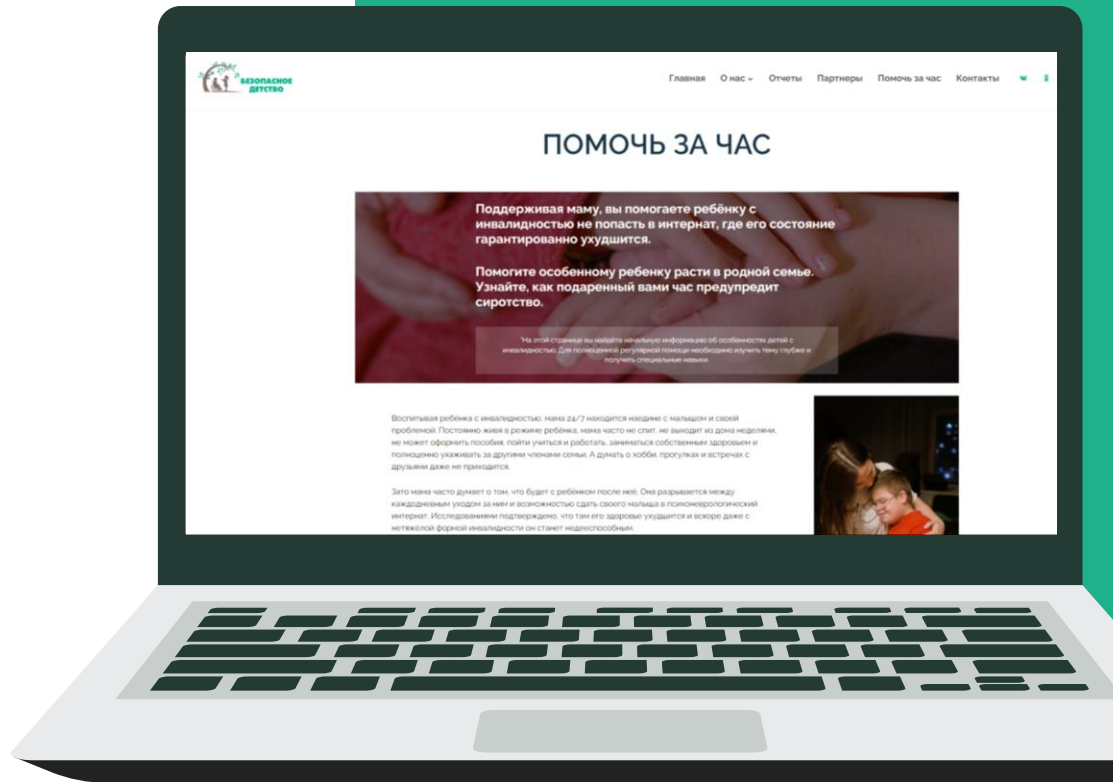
БЕЗОПАСНОЕ ДЕТСТВО

Главная О нас Отчеты Партнеры Помочь за час Контакты

ПОМОЧЬ ЗА ЧАС

Поддерживая маму, вы помогаете ребёнку с инвалидностью не попасть в интернат, где его состояние гарантированно ухудшится.

Помогите особенному ребенку расти в родной семье. Узнайте, как подаренный вами час предупредит сиротство.

*На этой странице вы найдёте начальную информацию об особенностях детей с инвалидностью. Для полноценной регулярной помощи необходимо изучить тему глубже и получить специальные навыки

Воспитывая ребёнка с инвалидностью, мама 24/7 находится наедине с малышом и своей проблемой. Постоянно живя в режиме ребёнка, мама часто не спит, не выходит из дома неделями, не может оформить пособия, пойти учиться и работать, заниматься собственным здоровьем и полноценно ухаживать за другими членами семьи. А думать о хобби, прогулках и встречах с друзьями даже не приходится.

Зато мама часто думает о том, что будет с ребёнком после неё. Она разрывается между каждодневным уходом за ним и возможностью сдать своего малыша в психоневрологический интернат. Исследованиями подтверждено, что там его здоровье ухудшится и вскоре даже с нетяжёлой формой инвалидности он станет недееспособным.